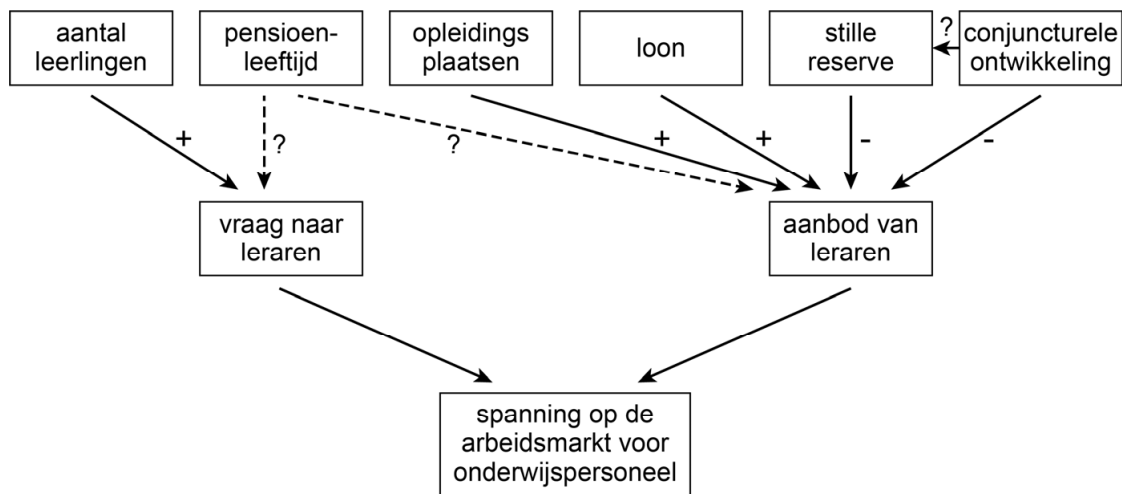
aantal leerlingen

pensioenleeftijd

opleidings plaatsen

loon

stille reserve

?

conjuncturele ontwikkeling

+

?

?

+

+

-

-

vraag naar leraren

aanbod van leraren

spanning op de arbeidsmarkt voor onderwijspersoneel